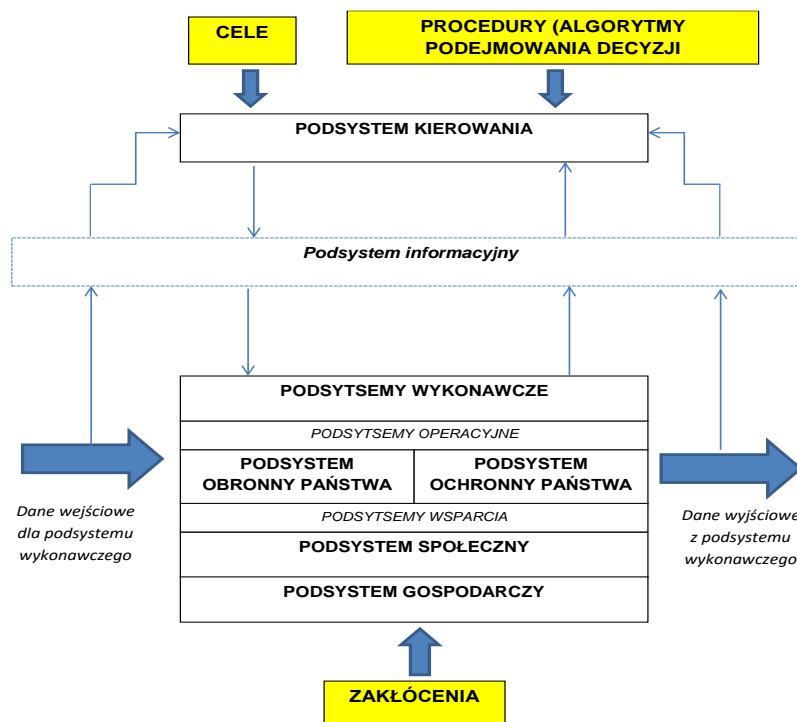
CELE

PROCEDURY (ALGORYTMY PODEJMOWANIA DECYZJI

PODSYSTEM KIEROWANIA

Podsystem informacyjny

PODSYTSEMY WYKONAWCZE

PODSYTSEMY OPERACYJNE

PODSYSTEM OBRONNY PAŃSTWA

PODSYSTEM OCHRONNY PAŃSTWA

PODSYTSEMY WSPARCIA

PODSYSTEM SPOŁECZNY

PODSYSTEM GOSPODARCZY

Dane wejściowe dla podsystemu wykonawczego

Dane wyjściowe z podsystemu wykonawczego

ZAKŁÓCENIA